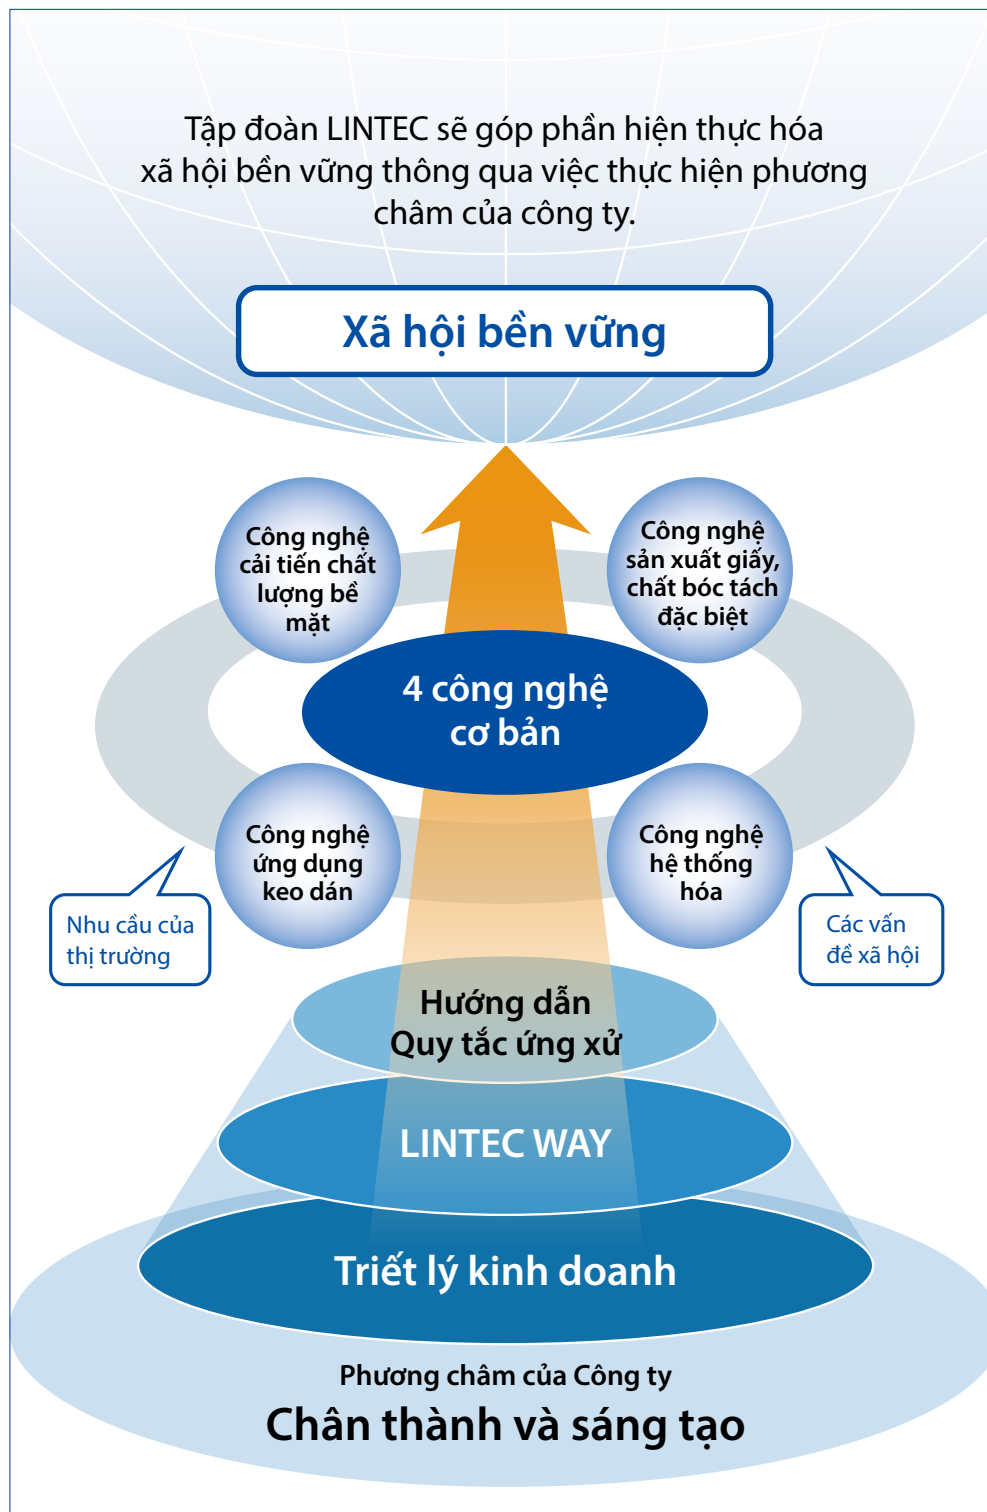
Tập đoàn LINTEC sẽ góp phần hiện thực hóa xã hội bền vững thông qua việc thực hiện phương châm của công ty.

Xã hội bền vững

Công nghệ cải tiến chất lượng bề mặt

Công nghệ sản xuất giấy, chất bóc tách đặc biệt

4 công nghệ cơ bản

Công nghệ ứng dụng keo dán

Công nghệ hệ thống hóa

Nhu cầu của thị trường

Các vấn đề xã hội

Hướng dẫn Quy tắc ứng xử

LINTEC WAY

Triết lý kinh doanh

Phương châm của Công ty

Chân thành và sáng tạo